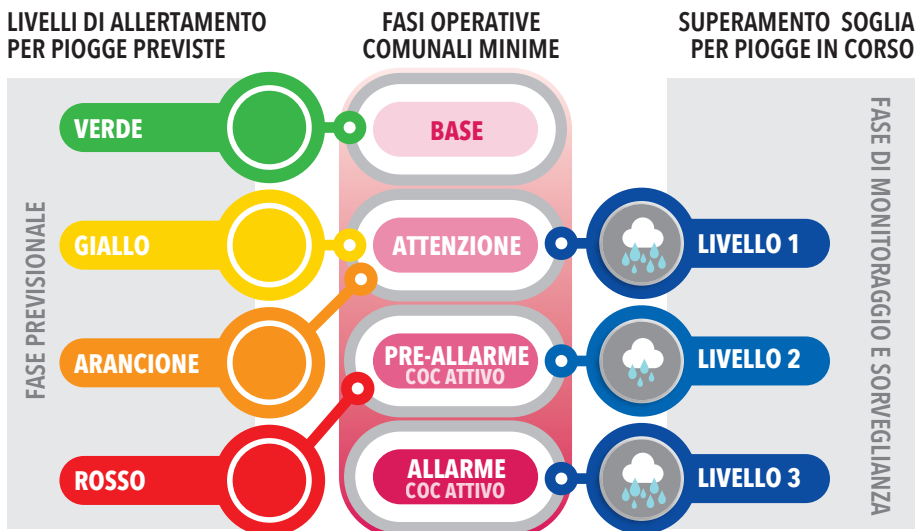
LIVELLI DI ALLERTAMENTO PER PIOGGE PREVISTE

FASI OPERATIVE COMUNALI MINIME

SUPERAMENTO SOGLIA PER PIOGGE IN CORSO

FASE PREVISIONALE

VERDE

BASE

GIALLO

ATTENZIONE

LIVELLO 1

ARANCIONE

PRE-ALLARME
COC ATTIVO

LIVELLO 2

ROSSO

ALLARME
COC ATTIVO

LIVELLO 3

FASE DI MONITORAGGIO E SORVEGLIANZA